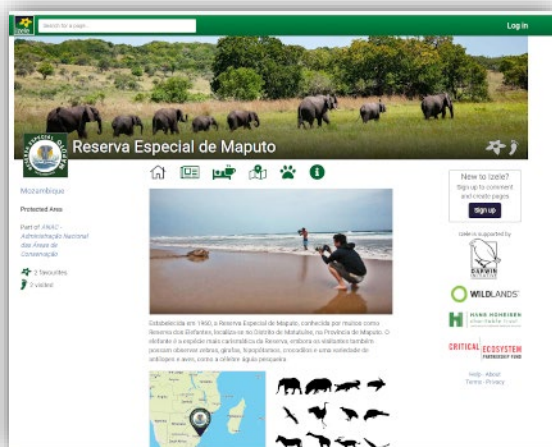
Izele Search for a page... Log In

Reserva Especial de Maputo

Moçambique

Protected Area

Part of ANAC - Administração Nacional das Áreas de Conservação

2 favourites
2 visited

New to Izele?
Sign up to comment and create pages
Sign up

Izele is supported by
DARWIN INITIATIVE
WILDLANDS
HANS HOHEISEN Charitable Trust
CRITICAL ECOSYSTEM PARTNERSHIP FUND

Help · About
Terms · Privacy

Estabelecida em 1960, a Reserva Especial de Maputo, conhecida por muitos como Reserva dos Elefantes, localiza-se no Distrito de Matutuíne, na Província de Maputo. O elefante é a espécie mais carismática da Reserva, embora os visitantes também possam observar zebras, girafas, hipopótamos, crocodilos e uma variedade de antílopes e aves, como a célebre águia-pesqueira.